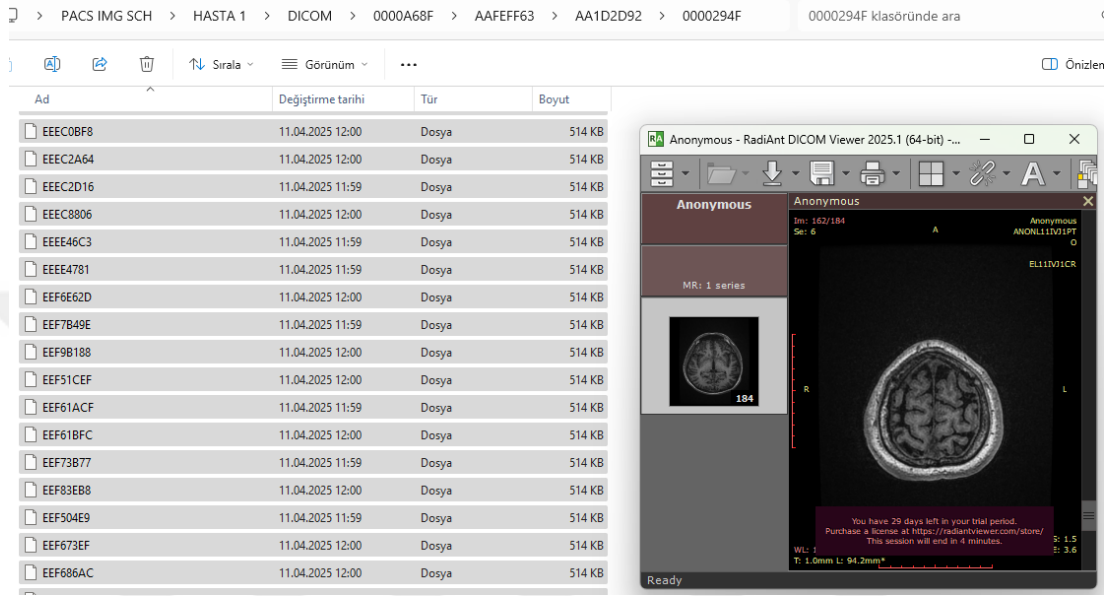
> PACS IMG SCH > HASTA 1 > DICOM > 0000A68F > AAFEFF63 > AA1D2D92 > 0000294F

0000294F klasöründe ara

Sırala Görünüm ... Önizle

| Ad | Değiştirme tarihi | Tür | Boyut |
|---|---|---|---|
| EEEC0BF8 | 11.04.2025 12:00 | Dosya | 514 KB |
| EEEC2A64 | 11.04.2025 12:00 | Dosya | 514 KB |
| EEEC2D16 | 11.04.2025 11:59 | Dosya | 514 KB |
| EEEC8806 | 11.04.2025 12:00 | Dosya | 514 KB |
| EEEE46C3 | 11.04.2025 11:59 | Dosya | 514 KB |
| EEEE4781 | 11.04.2025 11:59 | Dosya | 514 KB |
| EEF6E62D | 11.04.2025 12:00 | Dosya | 514 KB |
| EEF7B49E | 11.04.2025 11:59 | Dosya | 514 KB |
| EEF9B188 | 11.04.2025 12:00 | Dosya | 514 KB |
| EEF51CEF | 11.04.2025 12:00 | Dosya | 514 KB |
| EEF61ACF | 11.04.2025 11:59 | Dosya | 514 KB |
| EEF61BFC | 11.04.2025 12:00 | Dosya | 514 KB |
| EEF73B77 | 11.04.2025 11:59 | Dosya | 514 KB |
| EEF83EB8 | 11.04.2025 12:00 | Dosya | 514 KB |
| EEF504E9 | 11.04.2025 11:59 | Dosya | 514 KB |
| EEF673EF | 11.04.2025 12:00 | Dosya | 514 KB |
| EEF686AC | 11.04.2025 12:00 | Dosya | 514 KB |

Anonymous - RadiAnt DICOM Viewer 2025.1 (64-bit) -...

Anonymous

Anonymous

MR: 1 series

184

Im: 162/184
Se: 6

A

Anonymous
ANONL11IVJ1PT
O

EL11IVJ1CR

R

L

You have 29 days left in your trial period.
Purchase a license at https://radiantviewer.com/store/
This session will end in 4 minutes.

WL: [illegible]
T: 1.0mm L: 94.2mm*

S: 1.5
E: 3.6

Ready